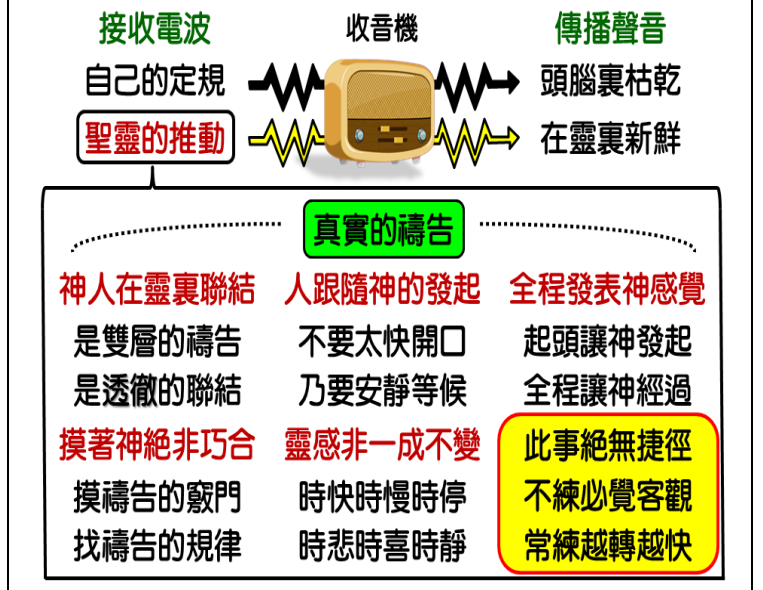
接收電波
收音機
傳播聲音

自己的定規
頭腦裏枯乾

聖靈的推動
在靈裏新鮮

真實的禱告

神人在靈裏聯結
是雙層的禱告
是透徹的聯結

人跟隨神的發起
不要太快開口
乃要安靜等候

全程發表神感覺
起頭讓神發起
全程讓神經過

摸著神絕非巧合
摸禱告的竅門
找禱告的規律

靈感非一成不變
時快時慢時停
時悲時喜時靜

此事絕無捷徑
不練必覺客觀
常練越轉越快